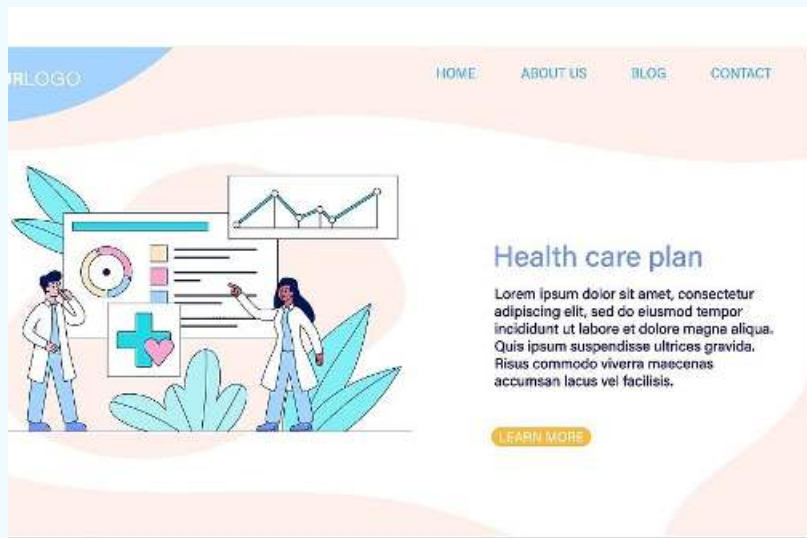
RLOGO

HOME ABOUT US BLOG CONTACT

Health care plan

Lorem ipsum dolor sit amet, consectetur adipiscing elit, sed do eiusmod tempor incididunt ut labore et dolore magna aliqua. Quis ipsum suspendisse ultrices gravida. Risus commodo viverra maecenas accumsan lacus vel facilisis.

LEARN MORE